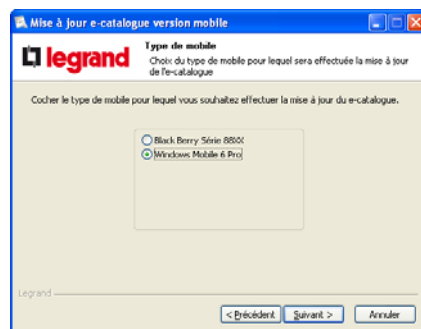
Mise à jour e-catalogue version mobile

legrand

Type de mobile

Choix du type de mobile pour lequel sera effectuée la mise à jour de l'e-catalogue

Cocher le type de mobile pour lequel vous souhaitez effectuer la mise à jour du e-catalogue.

Black Berry Série 88XX

Windows Mobile 6 Pro

Legrand

< Précédent

Suivant >

Annuler